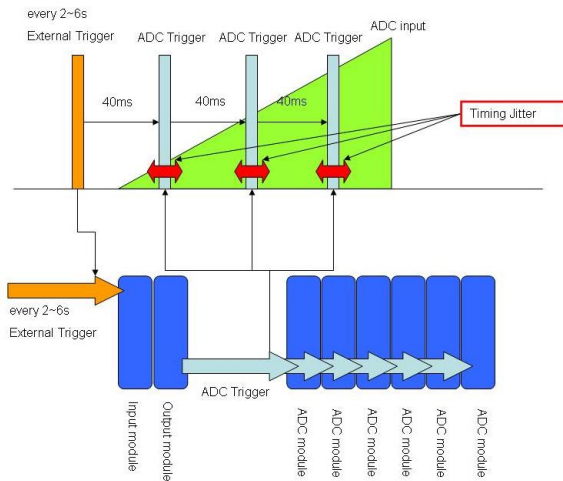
every 2~6s
External Trigger

ADC Trigger ADC Trigger ADC Trigger ADC input

40ms 40ms 40ms

Timing Jitter

every 2~6s
External Trigger

ADC Trigger

Input module
Output module
ADC module
ADC module
ADC module
ADC module
ADC module
ADC module